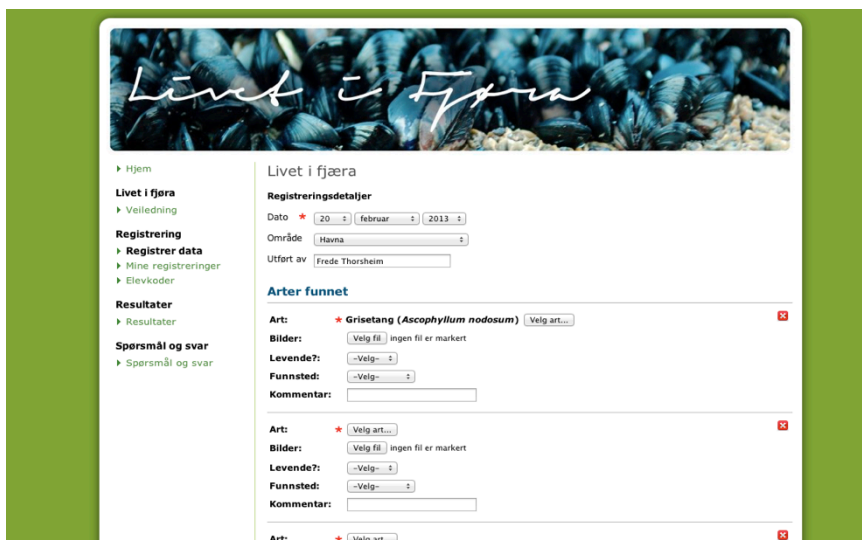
Livet i fjøra

Hjem

Livet i fjøra
Veiledning

Registrering
Registrer data
Mine registreringer
Elevkoder

Resultater
Resultater

Spørsmål og svar
Spørsmål og svar

Livet i fjæra

Registreringsdetaljer

Dato * 20 februar 2013

Område Havna

Utført av Frede Thorsheim

Arter funnet

Art: * Grisetang (*Ascophyllum nodosum*) Velg art...
Bilder: Velg fil ingen fil er markert
Levende?: –Velg–
Funnsted: –Velg–
Kommentar:

Art: * Velg art...
Bilder: Velg fil ingen fil er markert
Levende?: –Velg–
Funnsted: –Velg–
Kommentar:

Art: * Velg art...